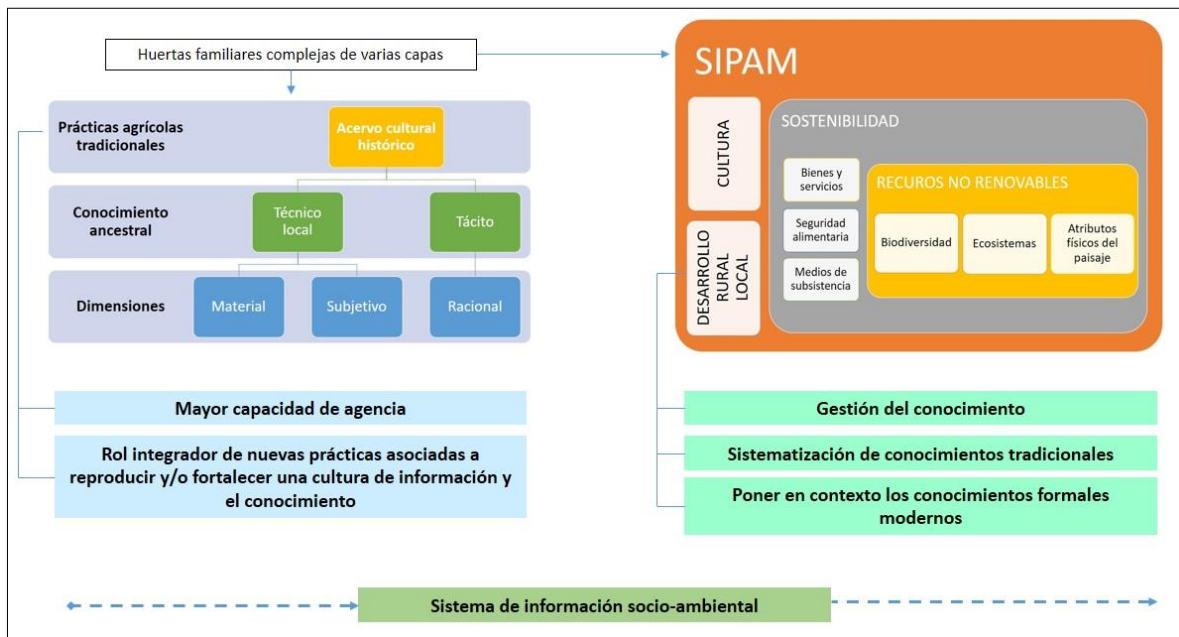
Huertas familiares complejas de varias capas

Prácticas agrícolas tradicionales

Acervo cultural histórico

Conocimiento ancestral

Técnico local

Tácito

Dimensiones

Material

Subjetivo

Racional

Mayor capacidad de agencia

Rol integrador de nuevas prácticas asociadas a reproducir y/o fortalecer una cultura de información y el conocimiento

SIPAM

CULTURA

DESARROLLO RURAL LOCAL

SOSTENIBILIDAD

Bienes y servicios

Seguridad alimentaria

Medios de subsistencia

RECUROS NO RENOVABLES

Biodiversidad

Ecosistemas

Atributos físicos del paisaje

Gestión del conocimiento

Sistematización de conocimientos tradicionales

Poner en contexto los conocimientos formales modernos

Sistema de información socio-ambiental